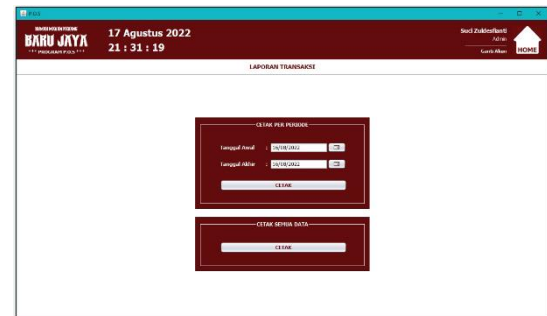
POS

BARU JAYA
PROGRAM POS

17 Agustus 2022
21 : 31 : 19

Suci Zuklesfianti
Admin
Ganti Akun

HOME

LAPORAN TRANSAKSI

CETAK PER PERIODE

Tanggal Awal : 16/08/2022

Tanggal Akhir : 16/08/2022

CETAK

CETAK SEMUA DATA

CETAK